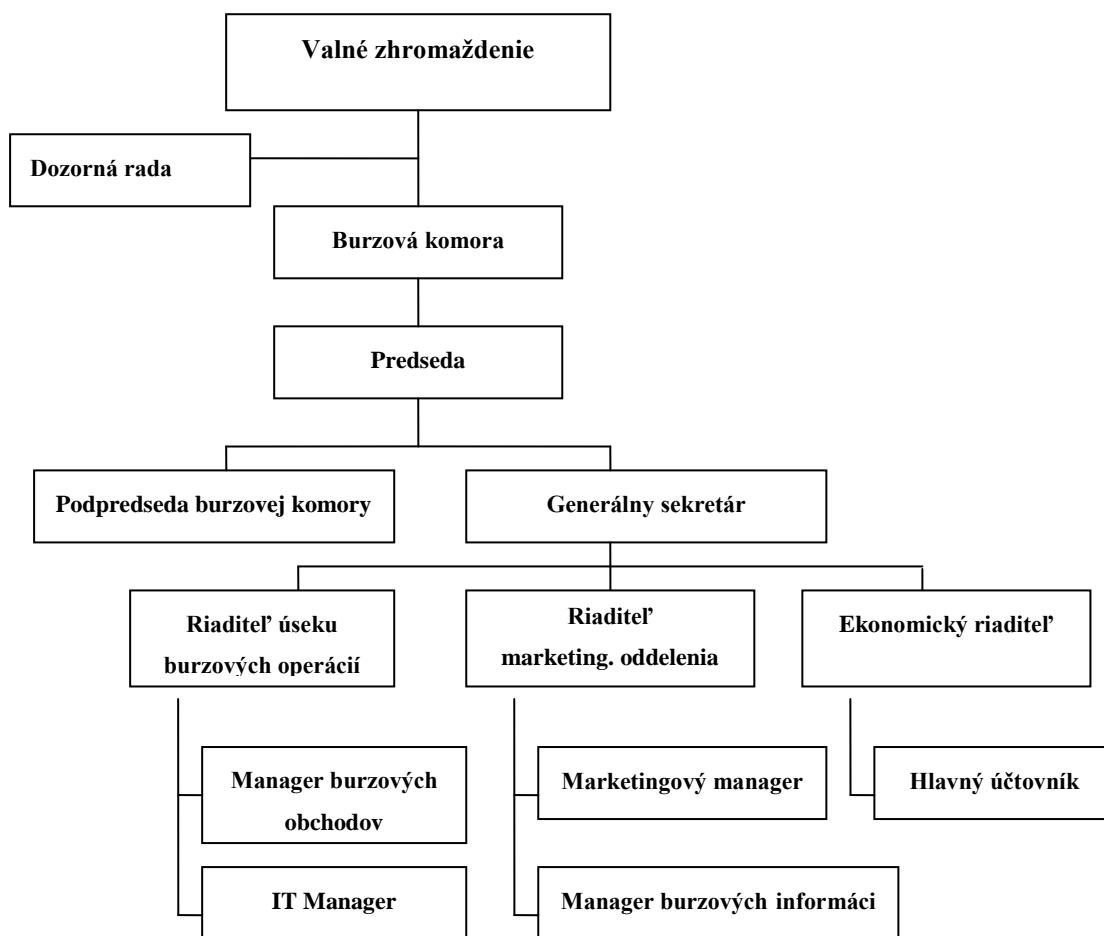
Valné zhromaždenie

Dozorná rada

Burzová komora

Predseda

Podpredseda burzovej komory

Generálny sekretár

Riaditeľ úseku burzových operácií

Riaditeľ marketing. oddelenia

Ekonomický riaditeľ

Manager burzových obchodov

IT Manager

Marketingový manager

Manager burzových informáci

Hlavný účtovník